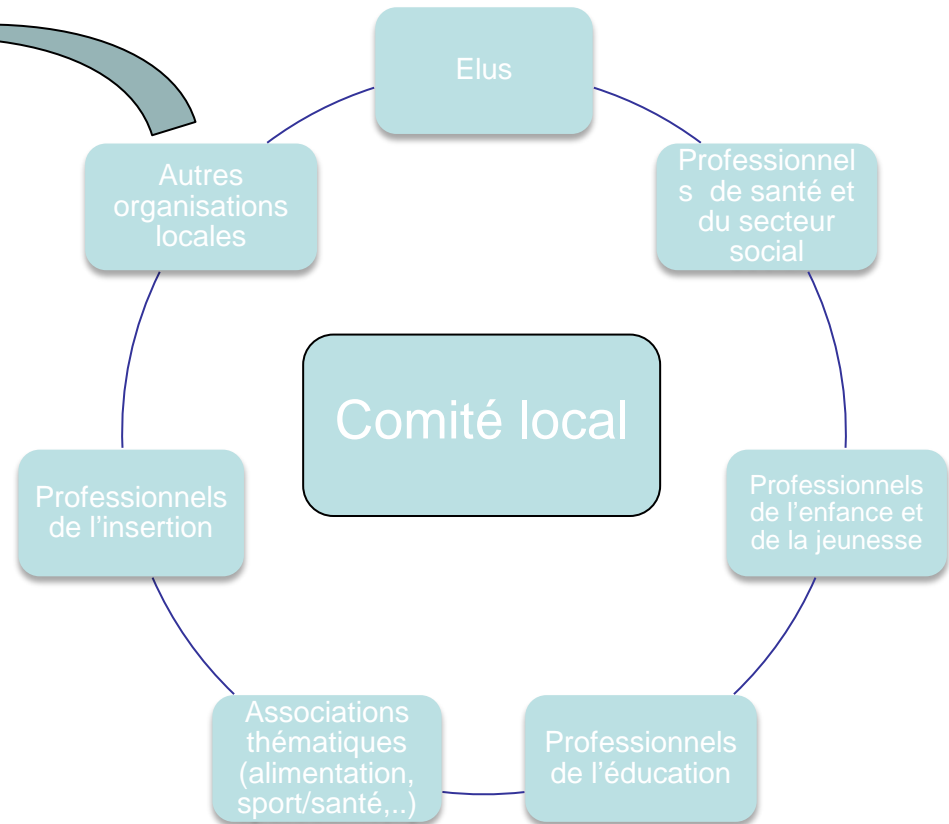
Elus

Professionnel s de santé et du secteur social

Professionnels de l'enfance et de la jeunesse

Professionnels de l'éducation

Associations thématiques (alimentation, sport/santé,..)

Professionnels de l'insertion

Autres organisations locales

Comité local